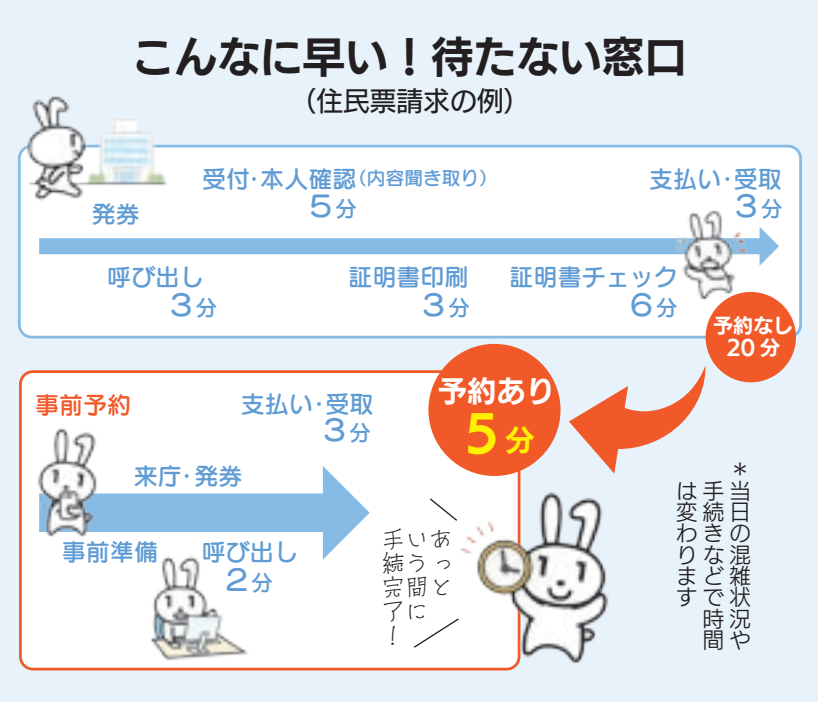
こんなに早い！待たない窓口
（住民票請求の例）

発券

受付・本人確認（内容聞き取り）
5分

支払い・受取
3分

呼び出し
3分

証明書印刷
3分

証明書チェック
6分

予約なし
20分

予約あり
5分

事前予約

支払い・受取
3分

来庁・発券

事前準備

呼び出し
2分

あっという間に手続完了！

＊当日の混雑状況や手続きなどで時間は変わります